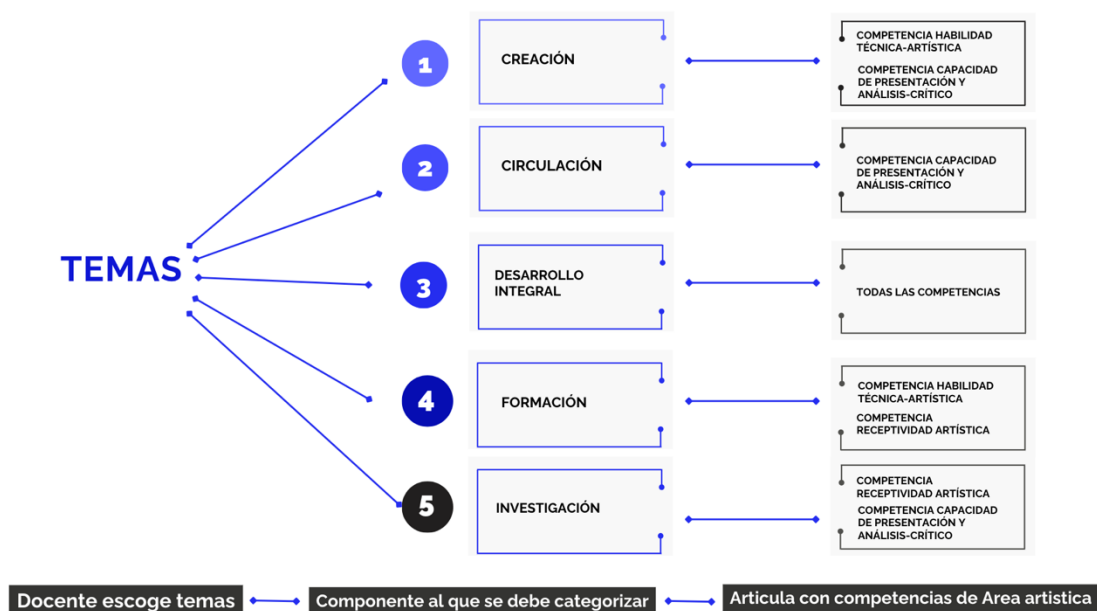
TEMAS

1
CREACIÓN
COMPETENCIA HABILIDAD TÉCNICA-ARTÍSTICA
COMPETENCIA CAPACIDAD DE PRESENTACIÓN Y ANÁLISIS-CRÍTICO

2
CIRCULACIÓN
COMPETENCIA CAPACIDAD DE PRESENTACIÓN Y ANÁLISIS-CRÍTICO

3
DESARROLLO INTEGRAL
TODAS LAS COMPETENCIAS

4
FORMACIÓN
COMPETENCIA HABILIDAD TÉCNICA-ARTÍSTICA
COMPETENCIA RECEPTIVIDAD ARTÍSTICA

5
INVESTIGACIÓN
COMPETENCIA RECEPTIVIDAD ARTÍSTICA
COMPETENCIA CAPACIDAD DE PRESENTACIÓN Y ANÁLISIS-CRÍTICO

Docente escoge temas
Componente al que se debe categorizar
Articula con competencias de Area artistica